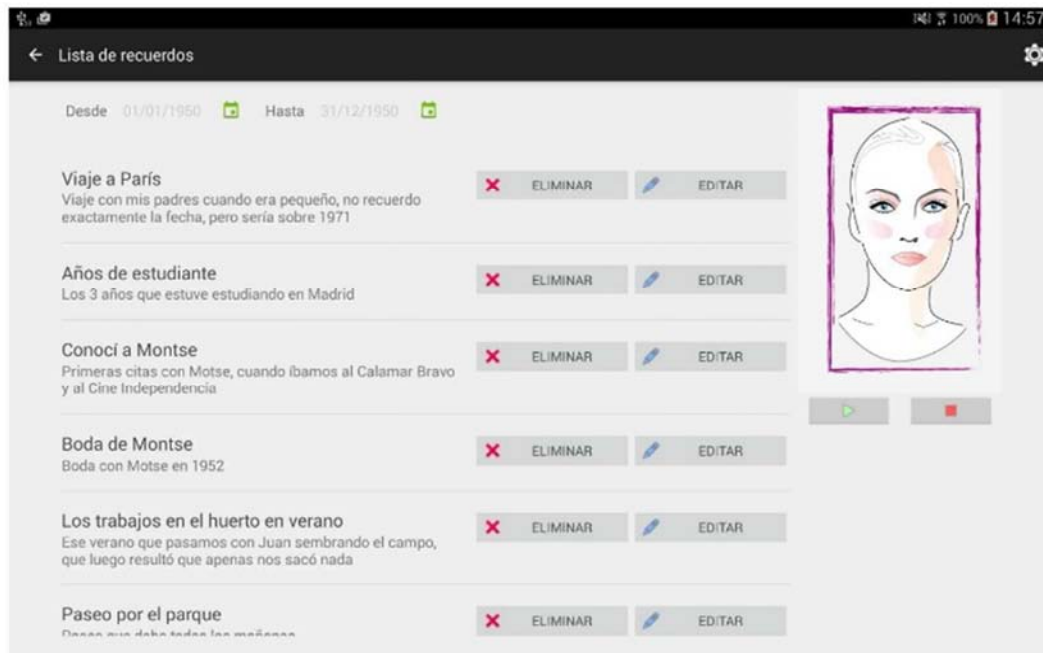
100% 14:57

← Lista de recuerdos

Desde 01/01/1950 Hasta 31/12/1950

Viaje a París
Viaje con mis padres cuando era pequeño, no recuerdo exactamente la fecha, pero sería sobre 1971

ELIMINAR EDITAR

Años de estudiante
Los 3 años que estuve estudiando en Madrid

ELIMINAR EDITAR

Conocí a Montse
Primeras citas con Motse, cuando íbamos al Calamar Bravo y al Cine Independencia

ELIMINAR EDITAR

Boda de Montse
Boda con Motse en 1952

ELIMINAR EDITAR

Los trabajos en el huerto en verano
Ese verano que pasamos con Juan sembrando el campo, que luego resultó que apenas nos sacó nada

ELIMINAR EDITAR

Paseo por el parque
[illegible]

ELIMINAR EDITAR